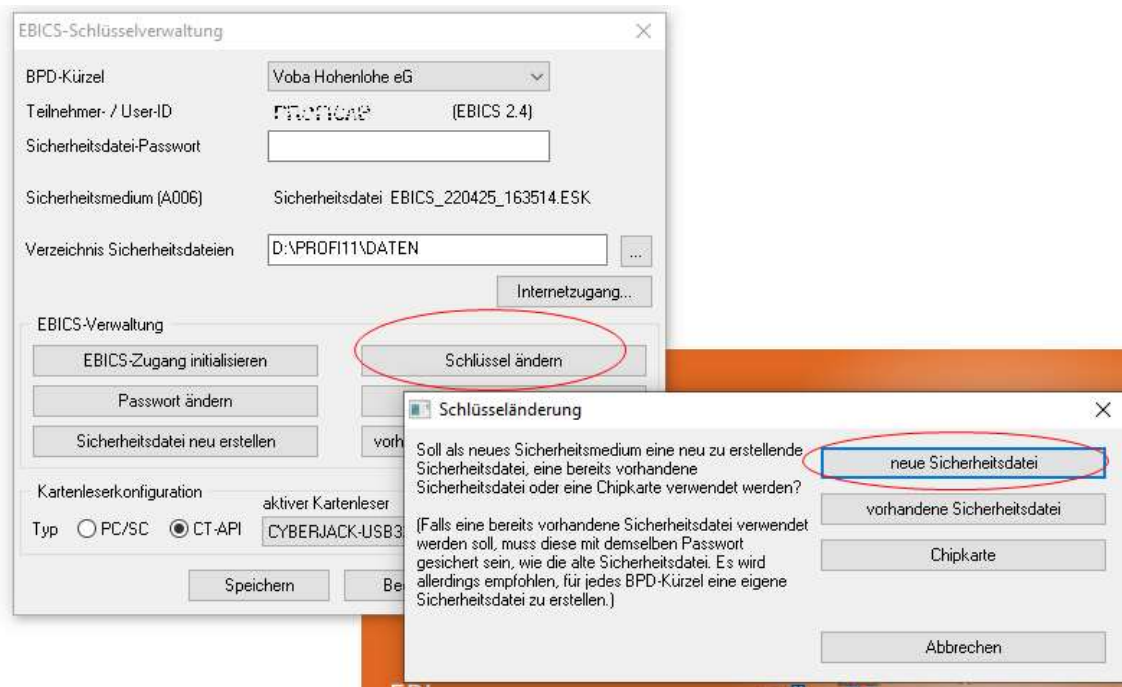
EBICS-Schlüsselverwaltung

BPD-Kürzel
Voba Hohenlohe eG

Teilnehmer- / User-ID
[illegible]
(EBICS 2.4)

Sicherheitsdatei-Passwort

Sicherheitsmedium (A006)
Sicherheitsdatei EBICS_220425_163514.ESK

Verzeichnis Sicherheitsdateien
D:\PROFI11\DATEN
...

Internetzugang...

EBICS-Verwaltung

EBICS-Zugang initialisieren
Schlüssel ändern
Passwort ändern
Sicherheitsdatei neu erstellen
vorh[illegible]

Kartenleserkonfiguration
aktiver Kartenleser
Typ PC/SC CT-API
CYBERJACK-USB3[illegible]

Speichern
Be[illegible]

Schlüsseländerung

Soll als neues Sicherheitsmedium eine neu zu erstellende Sicherheitsdatei, eine bereits vorhandene Sicherheitsdatei oder eine Chipkarte verwendet werden?

(Falls eine bereits vorhandene Sicherheitsdatei verwendet werden soll, muss diese mit demselben Passwort gesichert sein, wie die alte Sicherheitsdatei. Es wird allerdings empfohlen, für jedes BPD-Kürzel eine eigene Sicherheitsdatei zu erstellen.)

neue Sicherheitsdatei
vorhandene Sicherheitsdatei
Chipkarte
Abbrechen